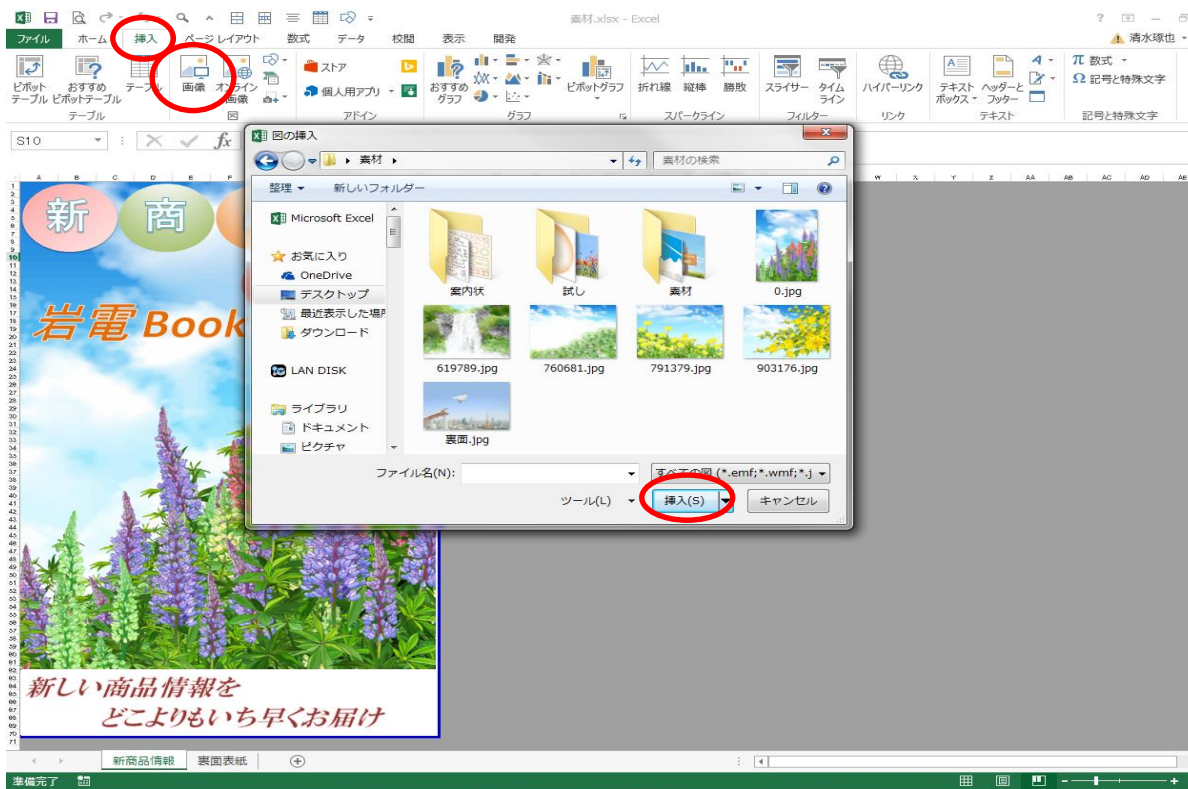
素材.xlsx - Excel

ファイル ホーム 挿入 ページ レイアウト 数式 データ 校閲 表示 開発

清水琢也

ピボットテーブル おすすめピボットテーブル テーブル
テーブル

画像 オンライン画像
図

ストア
個人用アプリ
アドイン

おすすめグラフ
ピボットグラフ
グラフ

折れ線 縦棒 勝敗
スパークライン

スライサー タイムライン
フィルター

ハイパーリンク
リンク

テキストボックス ヘッダーとフッター
テキスト

π 数式
Ω 記号と特殊文字
記号と特殊文字

S10

新 商

岩電 Book

新しい商品情報を
どこよりもいち早くお届け

図の挿入

素材

素材の検索

整理 新しいフォルダー

Microsoft Excel

お気に入り
OneDrive
デスクトップ
最近表示した場所
ダウンロード

LAN DISK

ライブラリ
ドキュメント
ピクチャ

案内状
試し
素材
0.jpg
619789.jpg
760681.jpg
791379.jpg
903176.jpg
裏面.jpg

ファイル名(N):

すべての図 (*.emf;*.wmf;*.j

ツール(L)

挿入(S)

キャンセル

新商品情報 裏面表紙

準備完了